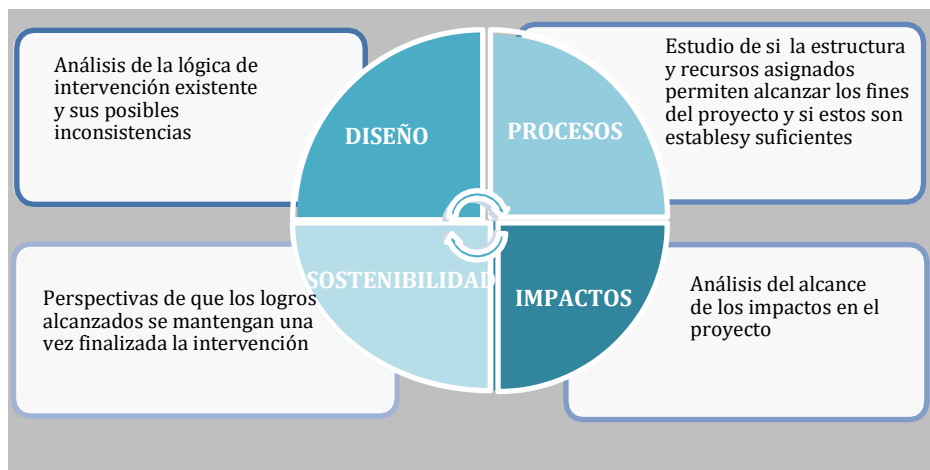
Análisis de la lógica de intervención existente y sus posibles inconsistencias

DISEÑO

PROCESOS

Estudio de si la estructura y recursos asignados permiten alcanzar los fines del proyecto y si estos son establesy suficientes

SOSTENIBILIDAD

IMPACTOS

Perspectivas de que los logros alcanzados se mantengan una vez finalizada la intervención

Análisis del alcance de los impactos en el proyecto